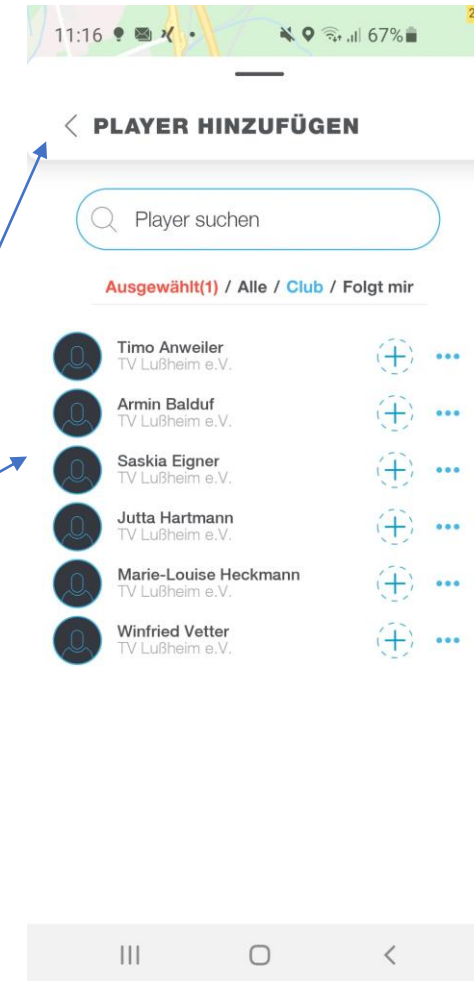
11:16 67%

PLAYER HINZUFÜGEN

Player suchen

Ausgewählt(1) / Alle / Club / Folgt mir

Timo Anweiler
TV Lußheim e.V.

Armin Balduf
TV Lußheim e.V.

Saskia Eigner
TV Lußheim e.V.

Jutta Hartmann
TV Lußheim e.V.

Marie-Louise Heckmann
TV Lußheim e.V.

Winfried Vetter
TV Lußheim e.V.